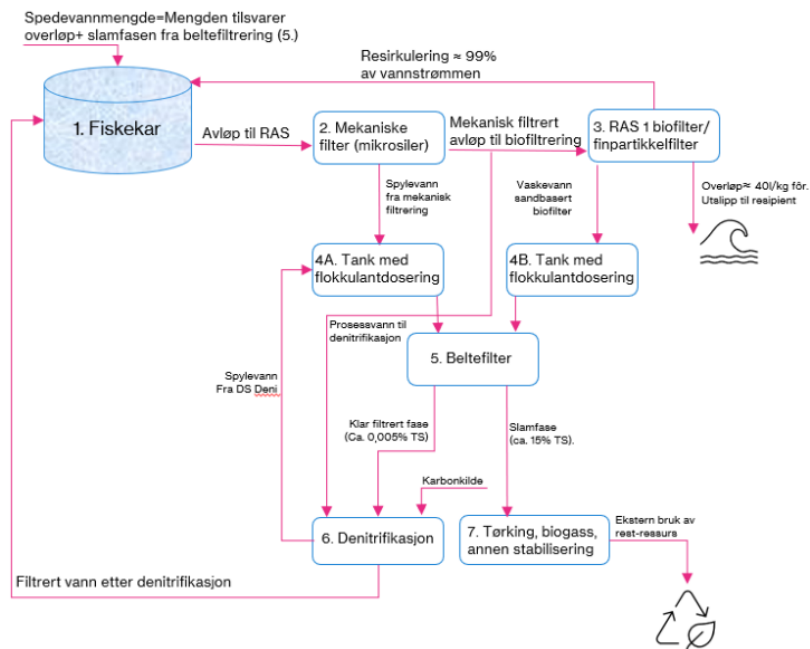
Spedevannmengde=Mengden tilsvarer overløp+ slamfasen fra beltefiltrering (5.)

Resirkulering ≈ 99% av vannstrømmen

1. Fiskekar

Avløp til RAS

2. Mekaniske filter (mikrosiler)

Mekanisk filtrert avløp til biofiltrering

3. RAS 1 biofilter/ finpartikkelfilter

Spylevann fra mekanisk filtrering

Vaskevann sandbasert biofilter

Overløp≈ 40l/kg fôr. Utslipp til resipient

4A. Tank med flokkulantdosering

4B. Tank med flokkulantdosering

Prosessvann til denitrifikasjon

5. Beltefilter

Spylevann Fra DS Deni

Klar filtrert fase (Ca. 0,005% TS)

Slamfase (ca. 15% TS).

Karbonkilde

6. Denitrifikasjon

7. Tørking, biogass, annen stabilisering

Ekstern bruk av rest-ressurs

Filtrert vann etter denitrifikasjon